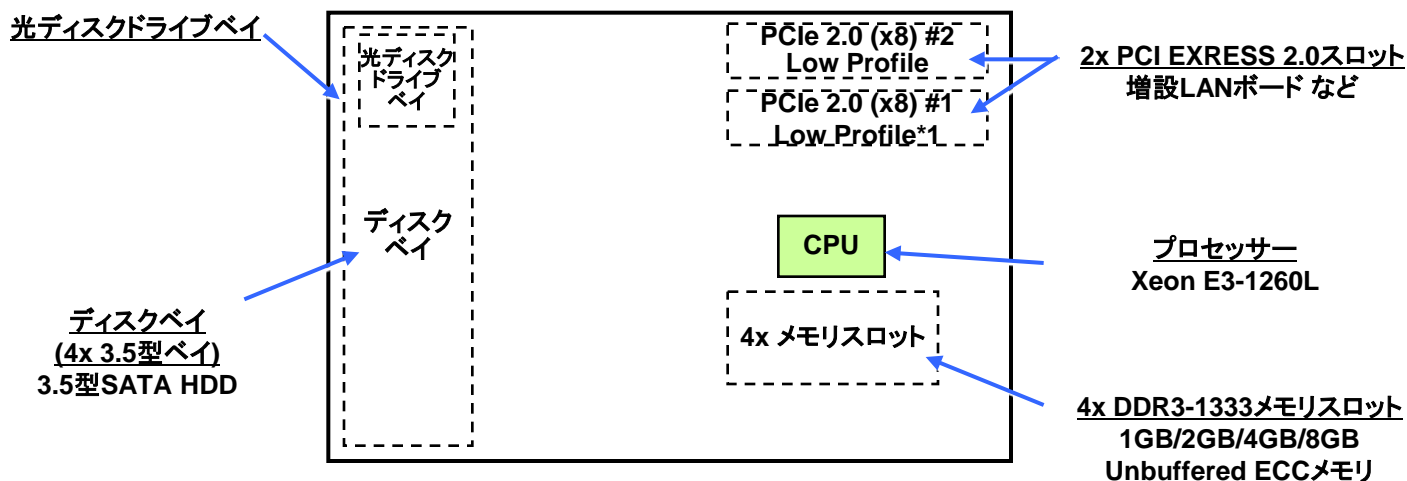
光ディスクドライブベイ

光ディスクドライブベイ

ディスクベイ

ディスクベイ
(4x 3.5型ベイ)
3.5型SATA HDD

PCIe 2.0 (x8) #2
Low Profile

PCIe 2.0 (x8) #1
Low Profile*1

2x PCI EXRESS 2.0スロット
増設LANボード など

CPU

プロセッサー
Xeon E3-1260L

4x メモリスロット

4x DDR3-1333メモリスロット
1GB/2GB/4GB/8GB
Unbuffered ECCメモリ